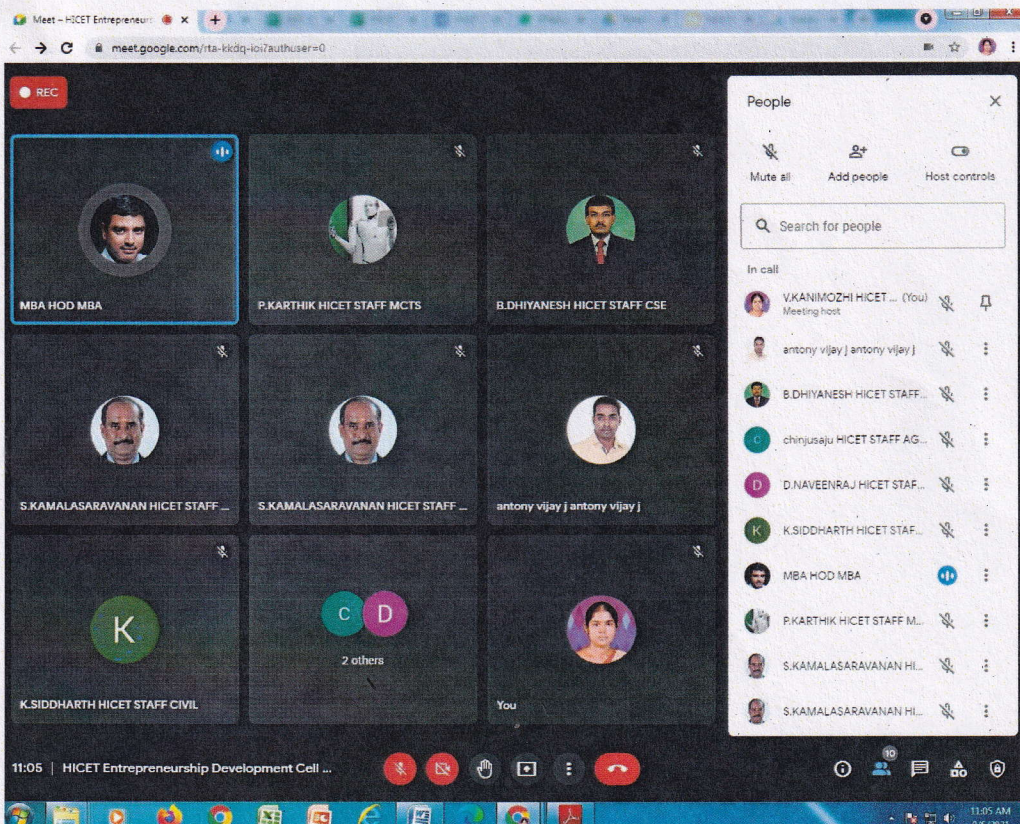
Meet – HICET Entrepreneur

meet.google.com/rta-kkdq-ioi?authuser=0

REC

MBA HOD MBA

P.KARTHIK HICET STAFF MCTS

B.DHIYANESH HICET STAFF CSE

S.KAMALASARAVANAN HICET STAFF ...

S.KAMALASARAVANAN HICET STAFF ...

antony vijay j antony vijay j

K

K.SIDDHARTH HICET STAFF CIVIL

C D

2 others

You

People

Mute all

Add people

Host controls

Search for people

In call

V.KANIMOZHI HICET ... (You)
Meeting host

antony vijay j antony vijay j

B.DHIYANESH HICET STAFF...

C chinjusaju HICET STAFF AG...

D D.NAVEENRAJ HICET STAF...

K K.SIDDHARTH HICET STAF...

MBA HOD MBA

P.KARTHIK HICET STAFF M...

S.KAMALASARAVANAN HI...

S.KAMALASARAVANAN HI...

11:05 | HICET Entrepreneurship Development Cell ...

10

11:05 AM